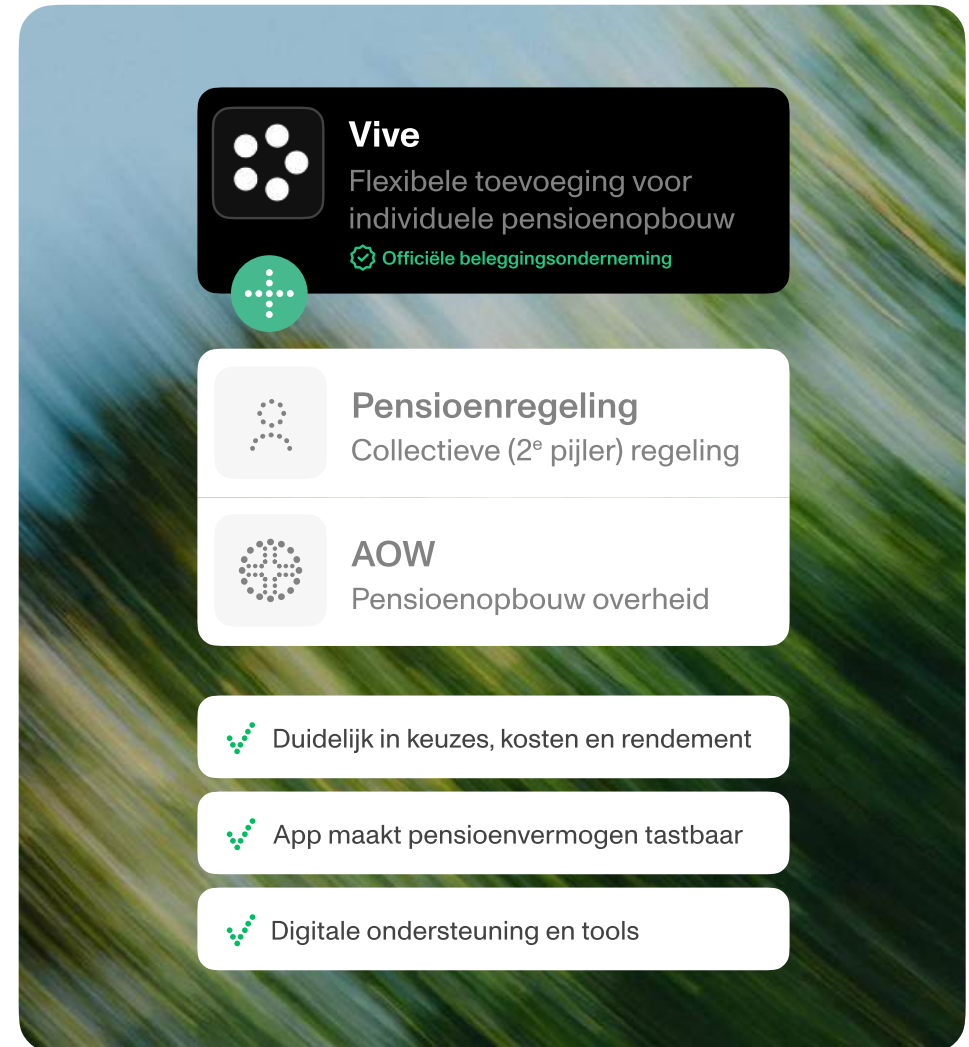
Vive
Flexibele toevoeging voor individuele pensioenopbouw
Officiële beleggingsonderneming

Pensioenregeling
Collectieve (2$^e$ pijler) regeling

AOW
Pensioenopbouw overheid

Duidelijk in keuzes, kosten en rendement

App maakt pensioenvermogen tastbaar

Digitale ondersteuning en tools